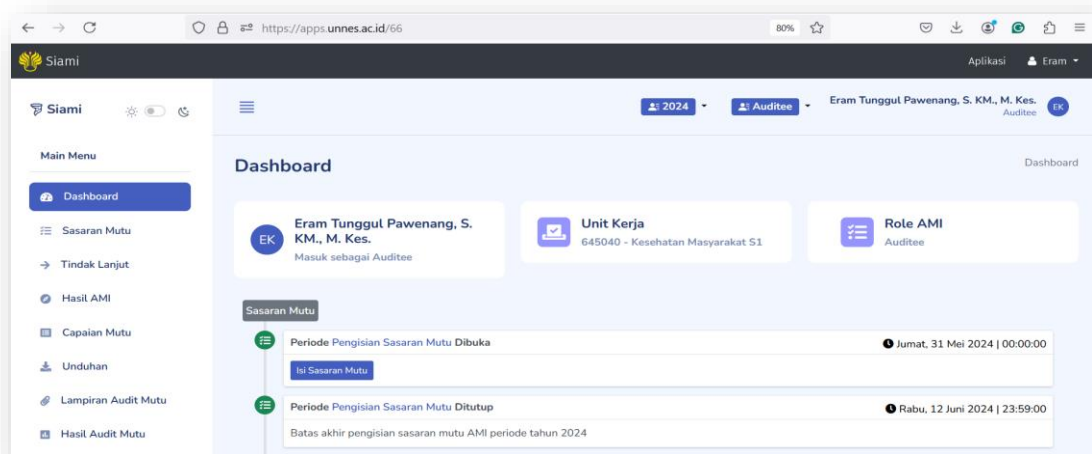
https://apps.unnes.ac.id/66

80%

Siami

Aplikasi Eram

Siami

Main Menu

Dashboard

Sasaran Mutu

Tindak Lanjut

Hasil AMI

Capaian Mutu

Unduhan

Lampiran Audit Mutu

Hasil Audit Mutu

2024 Auditee

Eram Tunggul Pawenang, S. KM., M. Kes. Auditee EK

Dashboard

Dashboard

EK Eram Tunggul Pawenang, S. KM., M. Kes. Masuk sebagai Auditee

Unit Kerja 645040 - Kesehatan Masyarakat S1

Role AMI Auditee

Sasaran Mutu

Periode Pengisian Sasaran Mutu Dibuka

Jumat, 31 Mei 2024 | 00:00:00

Isi Sasaran Mutu

Periode Pengisian Sasaran Mutu Ditutup

Rabu, 12 Juni 2024 | 23:59:00

Batas akhir pengisian sasaran mutu AMI periode tahun 2024